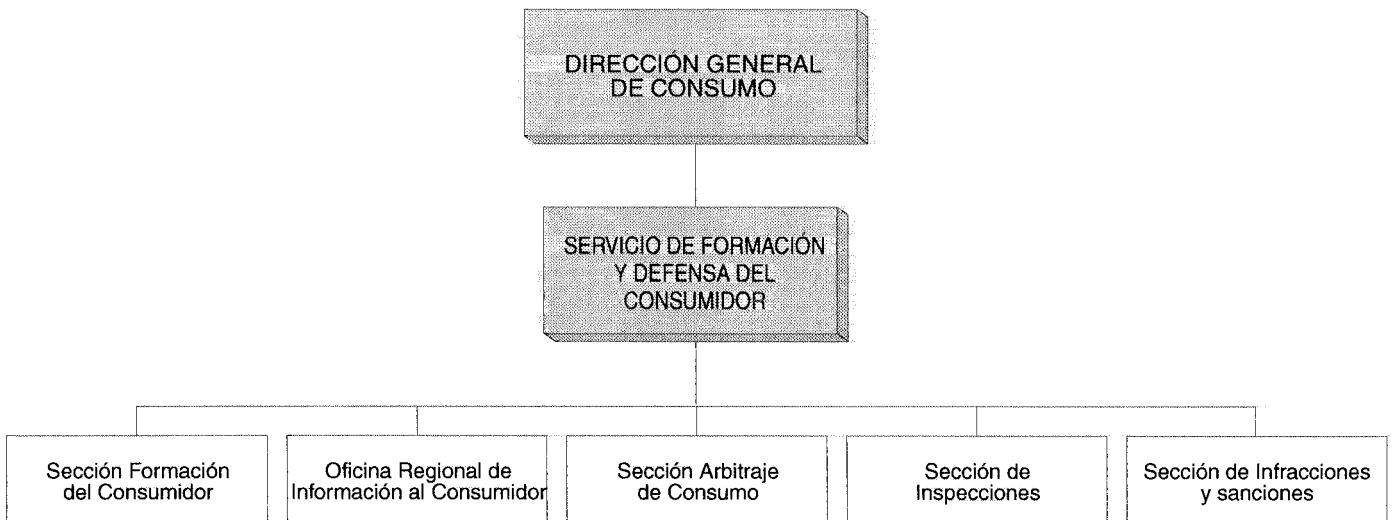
DIRECCIÓN GENERAL DE CONSUMO

SERVICIO DE FORMACIÓN Y DEFENSA DEL CONSUMIDOR

Sección Formación del Consumidor

Oficina Regional de Información al Consumidor

Sección Arbitraje de Consumo

Sección de Inspecciones

Sección de Infracciones y sanciones